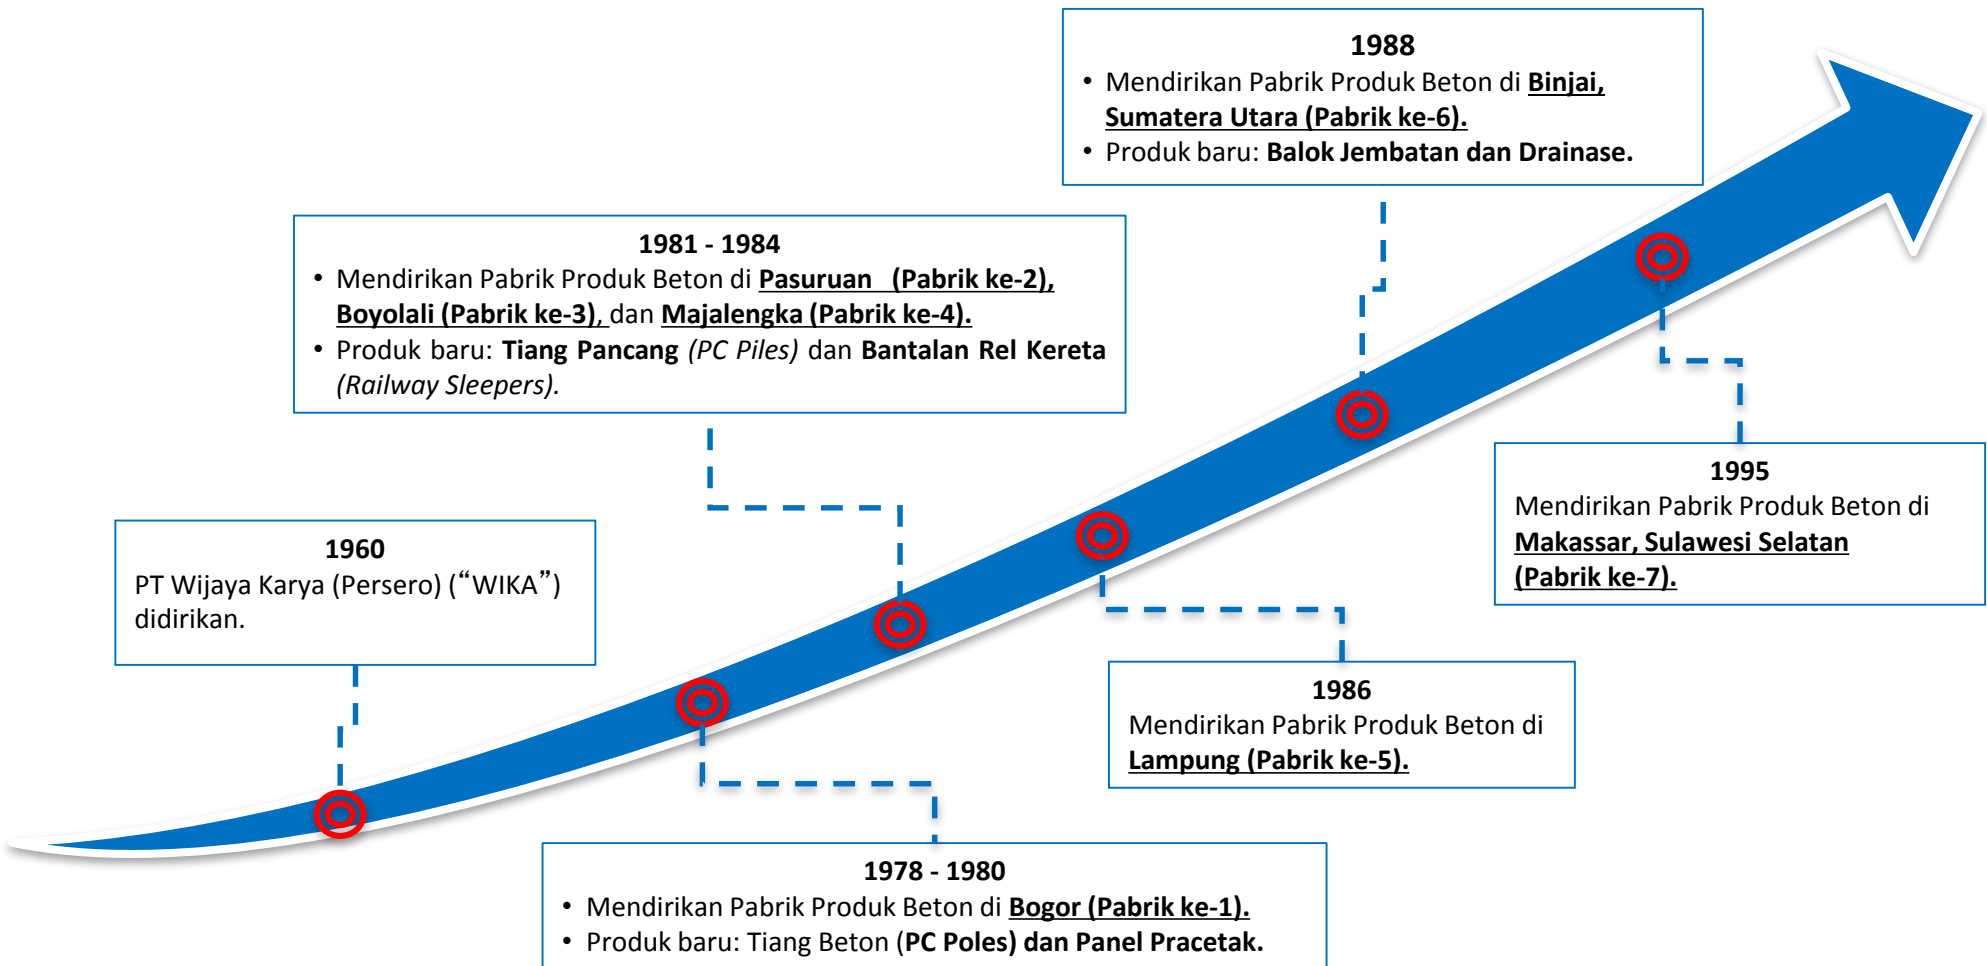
**1988**
- Mendirikan Pabrik Produk Beton di **Binjai, Sumatera Utara (Pabrik ke-6).**
- Produk baru: **Balok Jembatan dan Drainase.**

**1981 - 1984**
- Mendirikan Pabrik Produk Beton di **Pasuruan (Pabrik ke-2), Boyolali (Pabrik ke-3),** dan **Majalengka (Pabrik ke-4).**
- Produk baru: **Tiang Pancang** *(PC Piles)* dan **Bantalan Rel Kereta** *(Railway Sleepers).*

**1995**
Mendirikan Pabrik Produk Beton di **Makassar, Sulawesi Selatan (Pabrik ke-7).**

**1960**
PT Wijaya Karya (Persero) (“WIKA”) didirikan.

**1986**
Mendirikan Pabrik Produk Beton di **Lampung (Pabrik ke-5).**

**1978 - 1980**
- Mendirikan Pabrik Produk Beton di **Bogor (Pabrik ke-1).**
- Produk baru: Tiang Beton **(PC Poles) dan Panel Pracetak.**